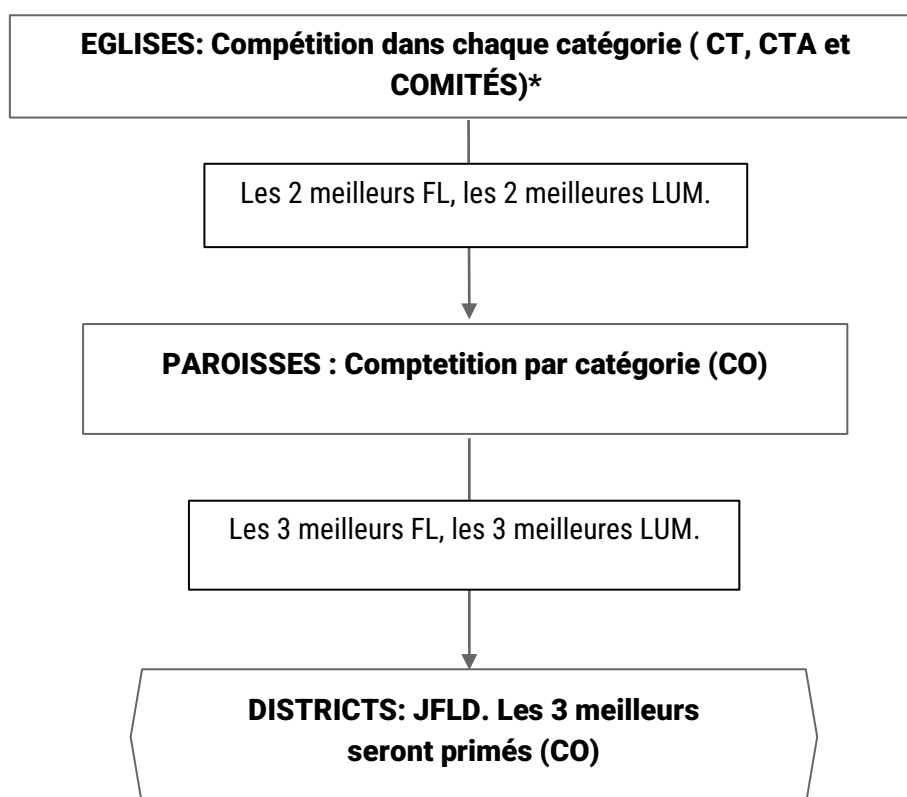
EGLISES: Compétition dans chaque catégorie ( CT, CTA et COMITÉS)*

Les 2 meilleurs FL, les 2 meilleures LUM.

PAROISSES : Comptetition par catégorie (CO)

Les 3 meilleurs FL, les 3 meilleures LUM.

DISTRICTS: JFLD. Les 3 meilleurs seront primés (CO)